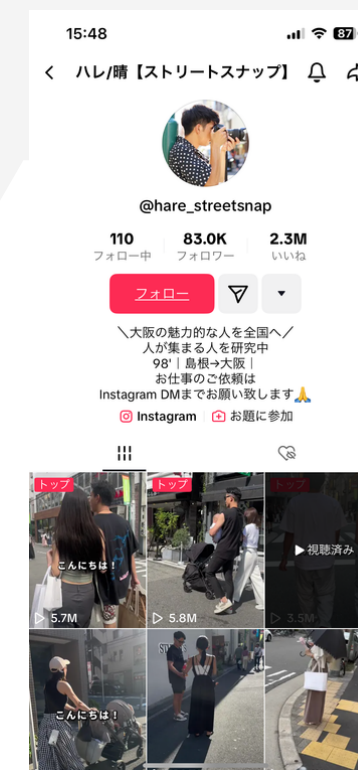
15:48

87

ハレ/晴【ストリートスナップ】

@hare_streetsnap

110
フォロー中

83.0K
フォロワー

2.3M
いいね

フォロー

＼大阪の魅力的な人を全国へ／
人が集まる人を研究中
98'｜島根→大阪｜
お仕事のご依頼は
Instagram DMまでお願い致します🙏

Instagram

お題に参加

トップ
こんにちは！
▷ 5.7M

トップ
▷ 5.8M

トップ
▶ 視聴済み
▷ 3.5M

こんにちは！